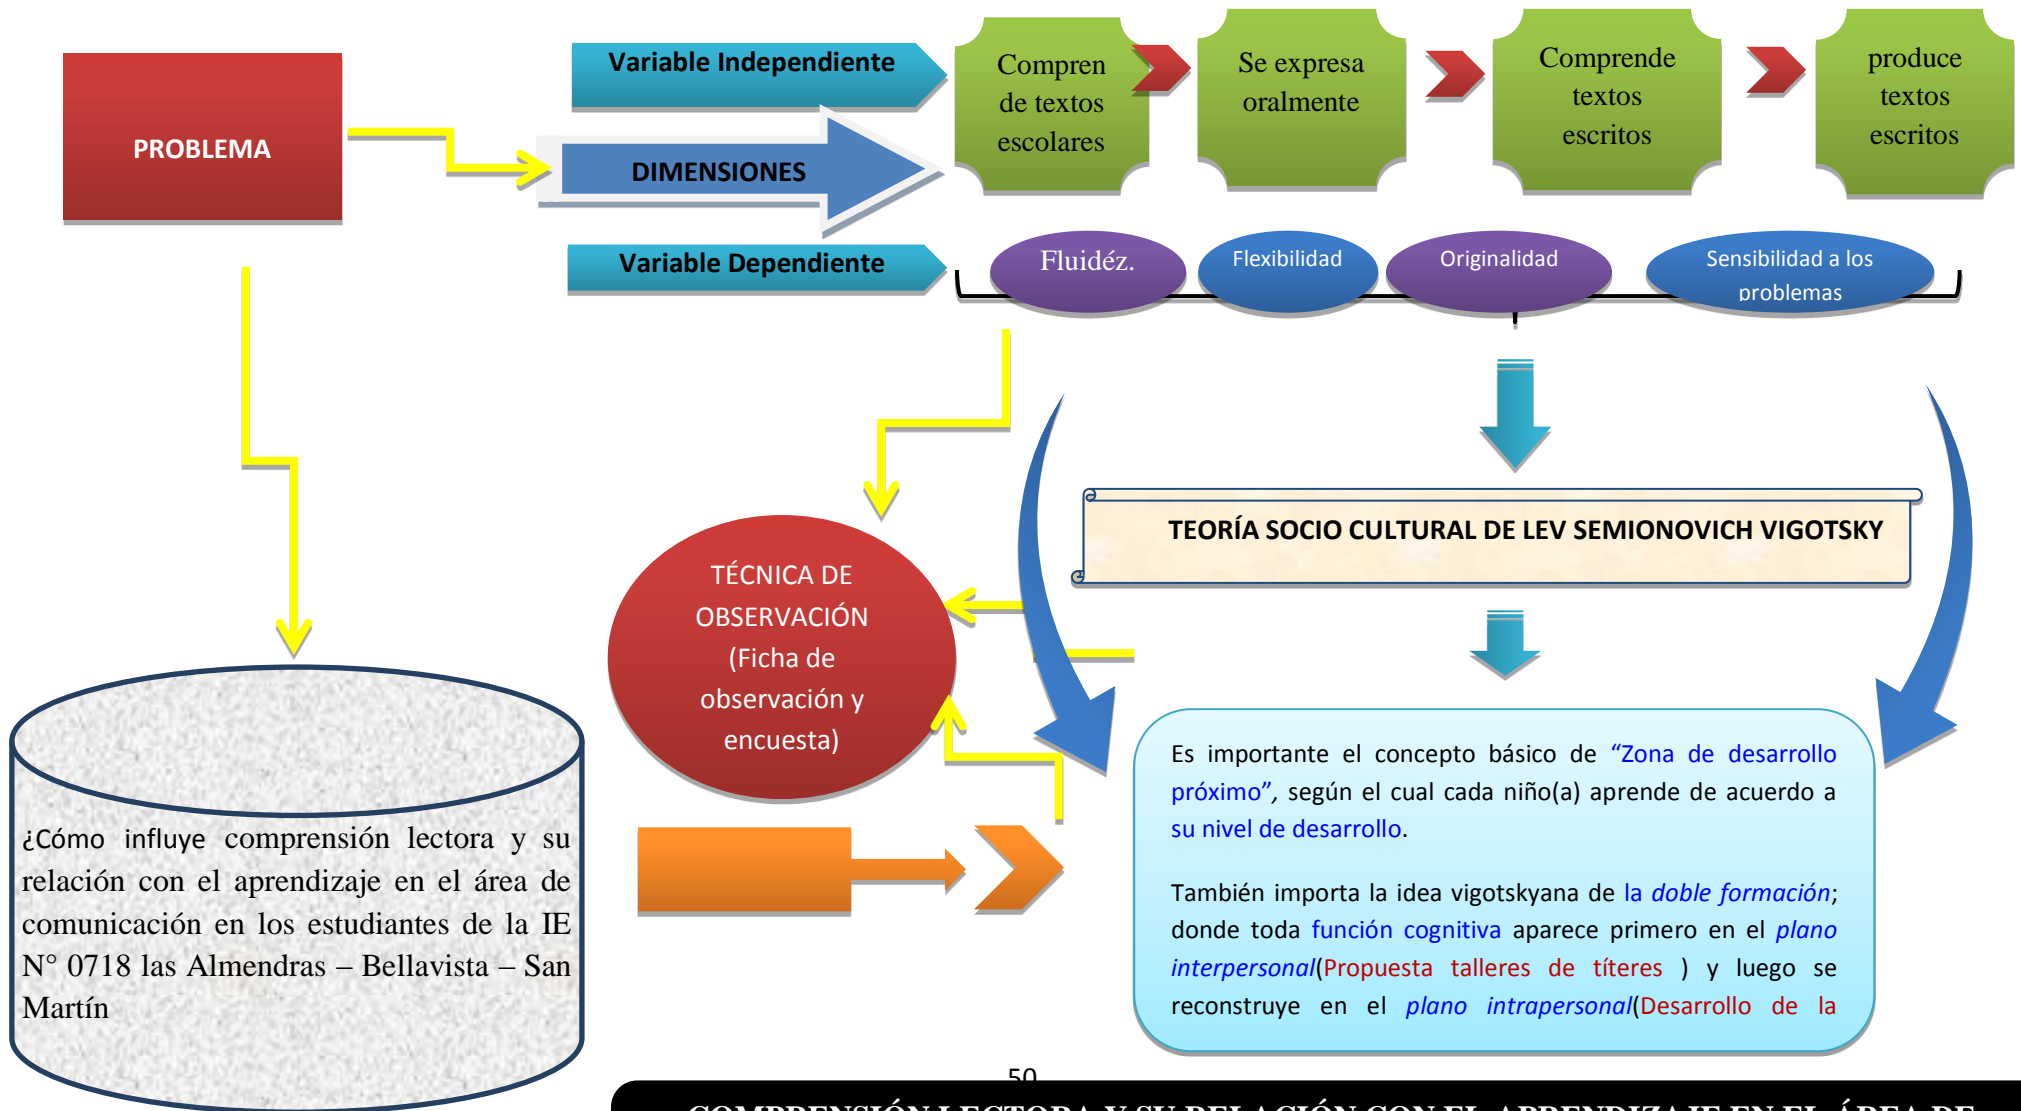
PROBLEMA

Variable Independiente

DIMENSIONES

Variable Dependiente

Compren de textos escolares

Se expresa oralmente

Comprende textos escritos

produce textos escritos

Fluidéz.

Flexibilidad

Originalidad

Sensibilidad a los problemas

TEORÍA SOCIO CULTURAL DE LEV SEMIONOVICH VIGOTSKY

TÉCNICA DE OBSERVACIÓN (Ficha de observación y encuesta)

¿Cómo influye comprensión lectora y su relación con el aprendizaje en el área de comunicación en los estudiantes de la IE N° 0718 las Almendras – Bellavista – San Martín

Es importante el concepto básico de “Zona de desarrollo próximo”, según el cual cada niño(a) aprende de acuerdo a su nivel de desarrollo.

También importa la idea vigotskyana de la doble formación; donde toda función cognitiva aparece primero en el plano interpersonal(Propuesta talleres de títeres ) y luego se reconstruye en el plano intrapersonal(Desarrollo de la

50

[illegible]